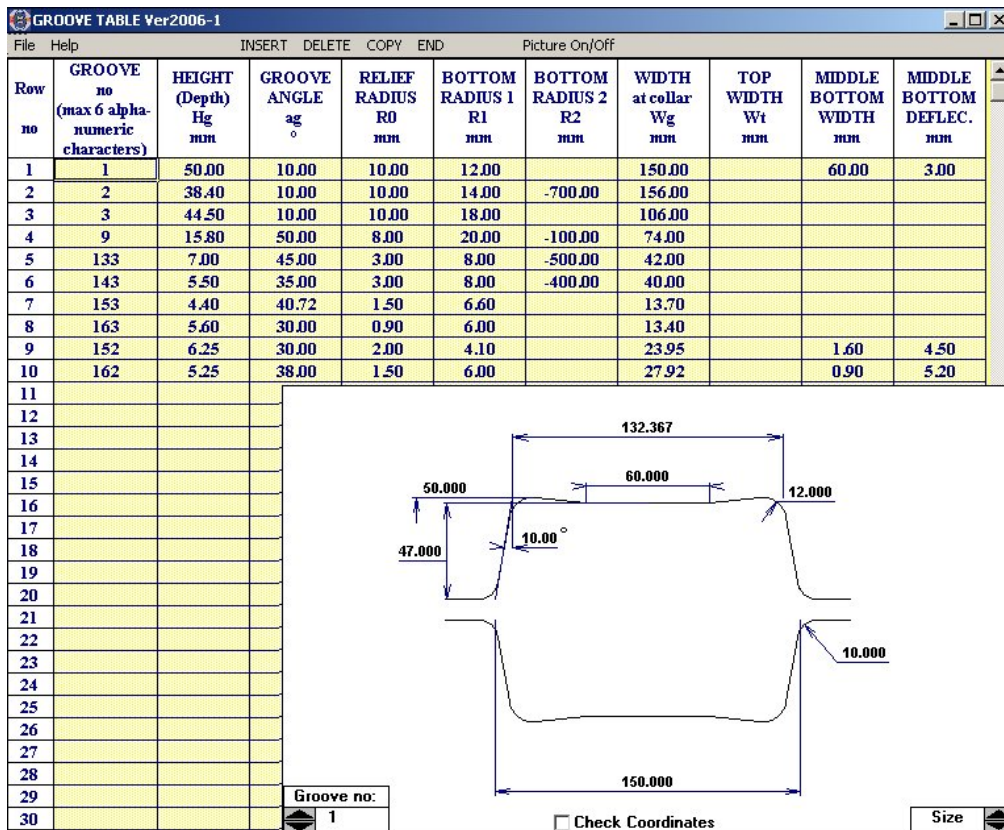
GROOVE TABLE Ver2006-1

File Help INSERT DELETE COPY END Picture On/Off

| Row no | GROOVE no (max 6 alpha-numeric characters) | HEIGHT (Depth) Hg mm | GROOVE ANGLE ag ° | RELIEF RADIUS R0 mm | BOTTOM RADIUS 1 R1 mm | BOTTOM RADIUS 2 R2 mm | WIDTH at collar Wg mm | TOP WIDTH Wt mm | MIDDLE BOTTOM WIDTH mm | MIDDLE BOTTOM DEFLEC. mm |
|---|---|---|---|---|---|---|---|---|---|---|
| 1 | 1 | 50.00 | 10.00 | 10.00 | 12.00 | | 150.00 | | 60.00 | 3.00 |
| 2 | 2 | 38.40 | 10.00 | 10.00 | 14.00 | -700.00 | 156.00 | | | |
| 3 | 3 | 44.50 | 10.00 | 10.00 | 18.00 | | 106.00 | | | |
| 4 | 9 | 15.80 | 50.00 | 8.00 | 20.00 | -100.00 | 74.00 | | | |
| 5 | 133 | 7.00 | 45.00 | 3.00 | 8.00 | -500.00 | 42.00 | | | |
| 6 | 143 | 5.50 | 35.00 | 3.00 | 8.00 | -400.00 | 40.00 | | | |
| 7 | 153 | 4.40 | 40.72 | 1.50 | 6.60 | | 13.70 | | | |
| 8 | 163 | 5.60 | 30.00 | 0.90 | 6.00 | | 13.40 | | | |
| 9 | 152 | 6.25 | 30.00 | 2.00 | 4.10 | | 23.95 | | 1.60 | 4.50 |
| 10 | 162 | 5.25 | 38.00 | 1.50 | 6.00 | | 27.92 | | 0.90 | 5.20 |
| 11 | | | | | | | | | | |
| 12 | | | | | | | | | | |
| 13 | | | | | | | | | | |
| 14 | | | | | | | | | | |
| 15 | | | | | | | | | | |
| 16 | | | | | | | | | | |
| 17 | | | | | | | | | | |
| 18 | | | | | | | | | | |
| 19 | | | | | | | | | | |
| 20 | | | | | | | | | | |
| 21 | | | | | | | | | | |
| 22 | | | | | | | | | | |
| 23 | | | | | | | | | | |
| 24 | | | | | | | | | | |
| 25 | | | | | | | | | | |
| 26 | | | | | | | | | | |
| 27 | | | | | | | | | | |
| 28 | | | | | | | | | | |
| 29 | | | | | | | | | | |
| 30 | | | | | | | | | | |

132.367
60.000
50.000
12.000
10.00 °
47.000
10.000
150.000

Groove no:
1
Check Coordinates
Size